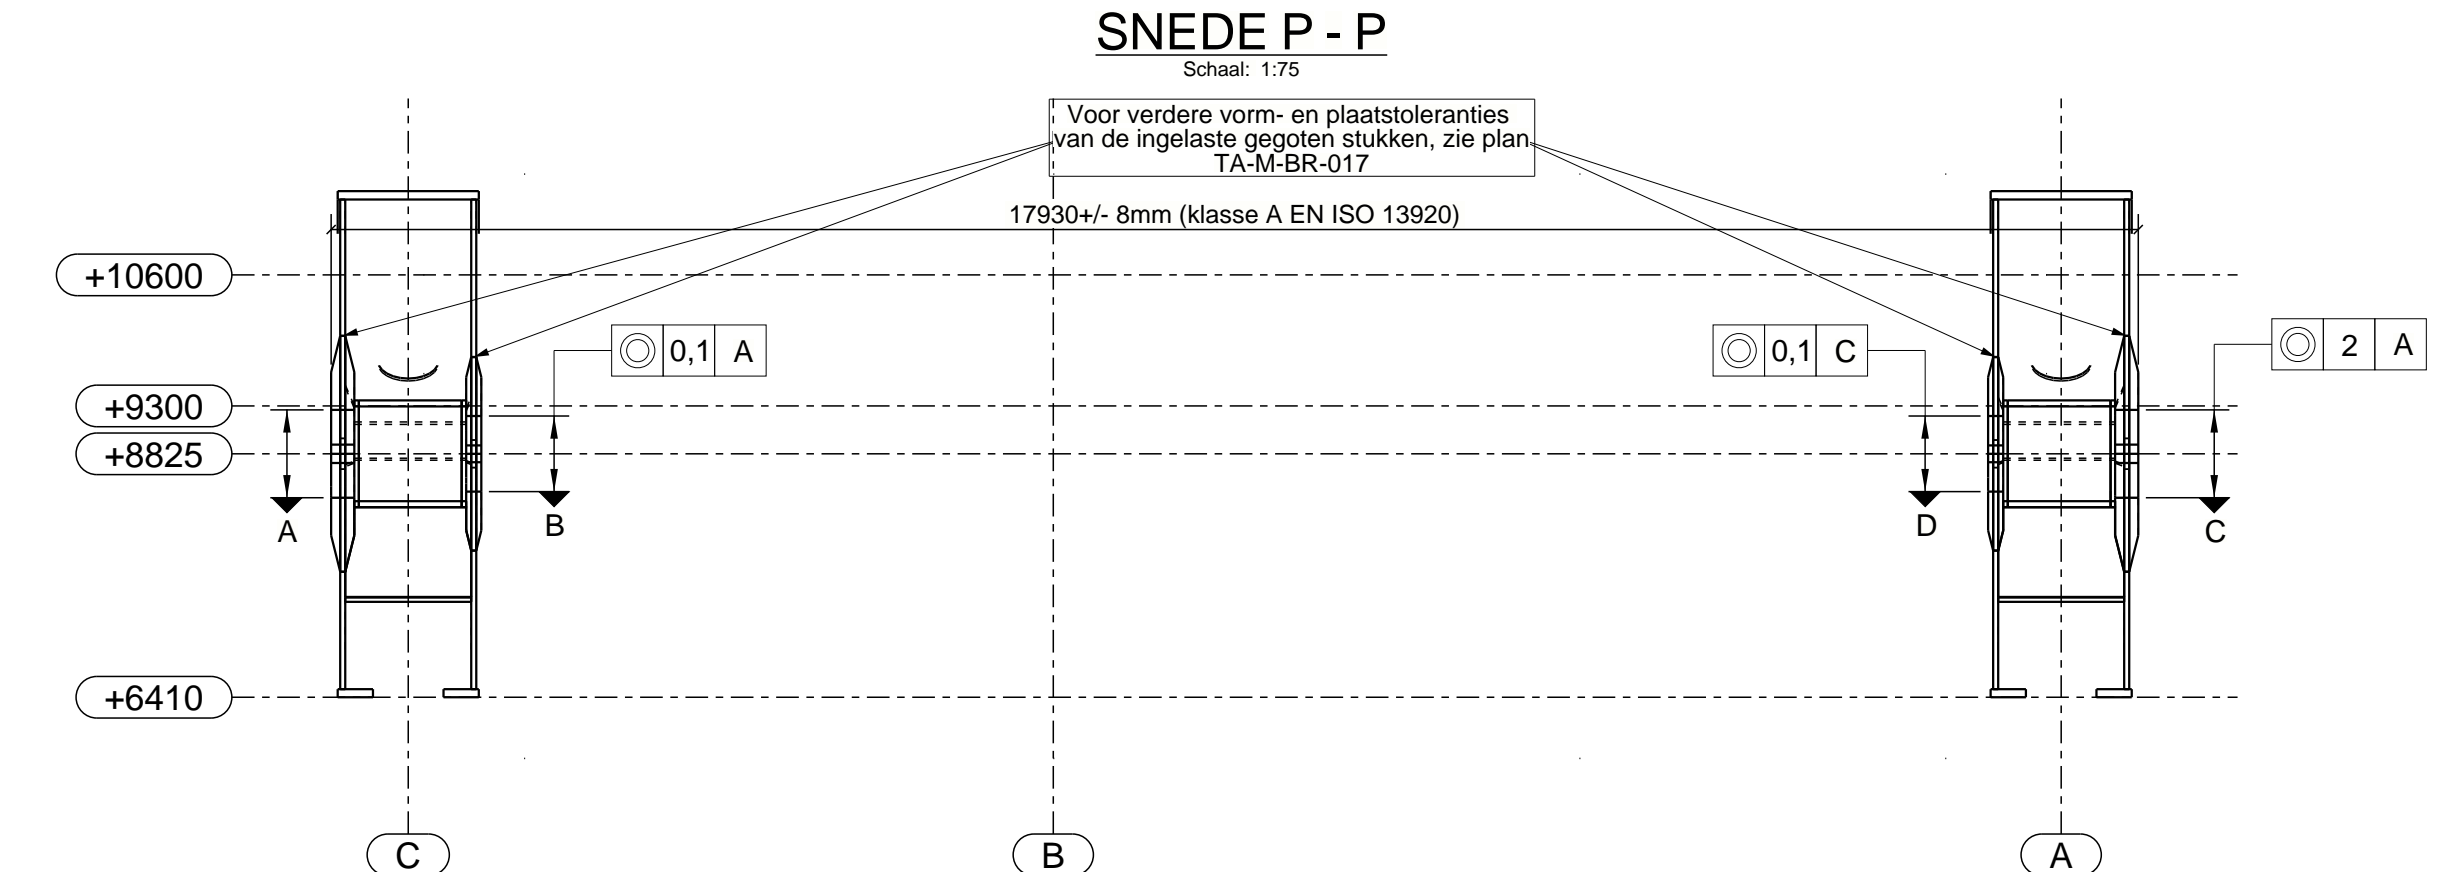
SNEDE P - P
Schaal: 1:75

Voor verdere vorm- en plaatstoleranties van de ingelaste gegoten stukken, zie plan TA-M-BR-017

17930+/- 8mm (klasse A EN ISO 13920)

+10600
+9300
+8825
+6410

◎ 0,1 A
◎ 0,1 C
◎ 2 A

A
B
D
C

C
B
A